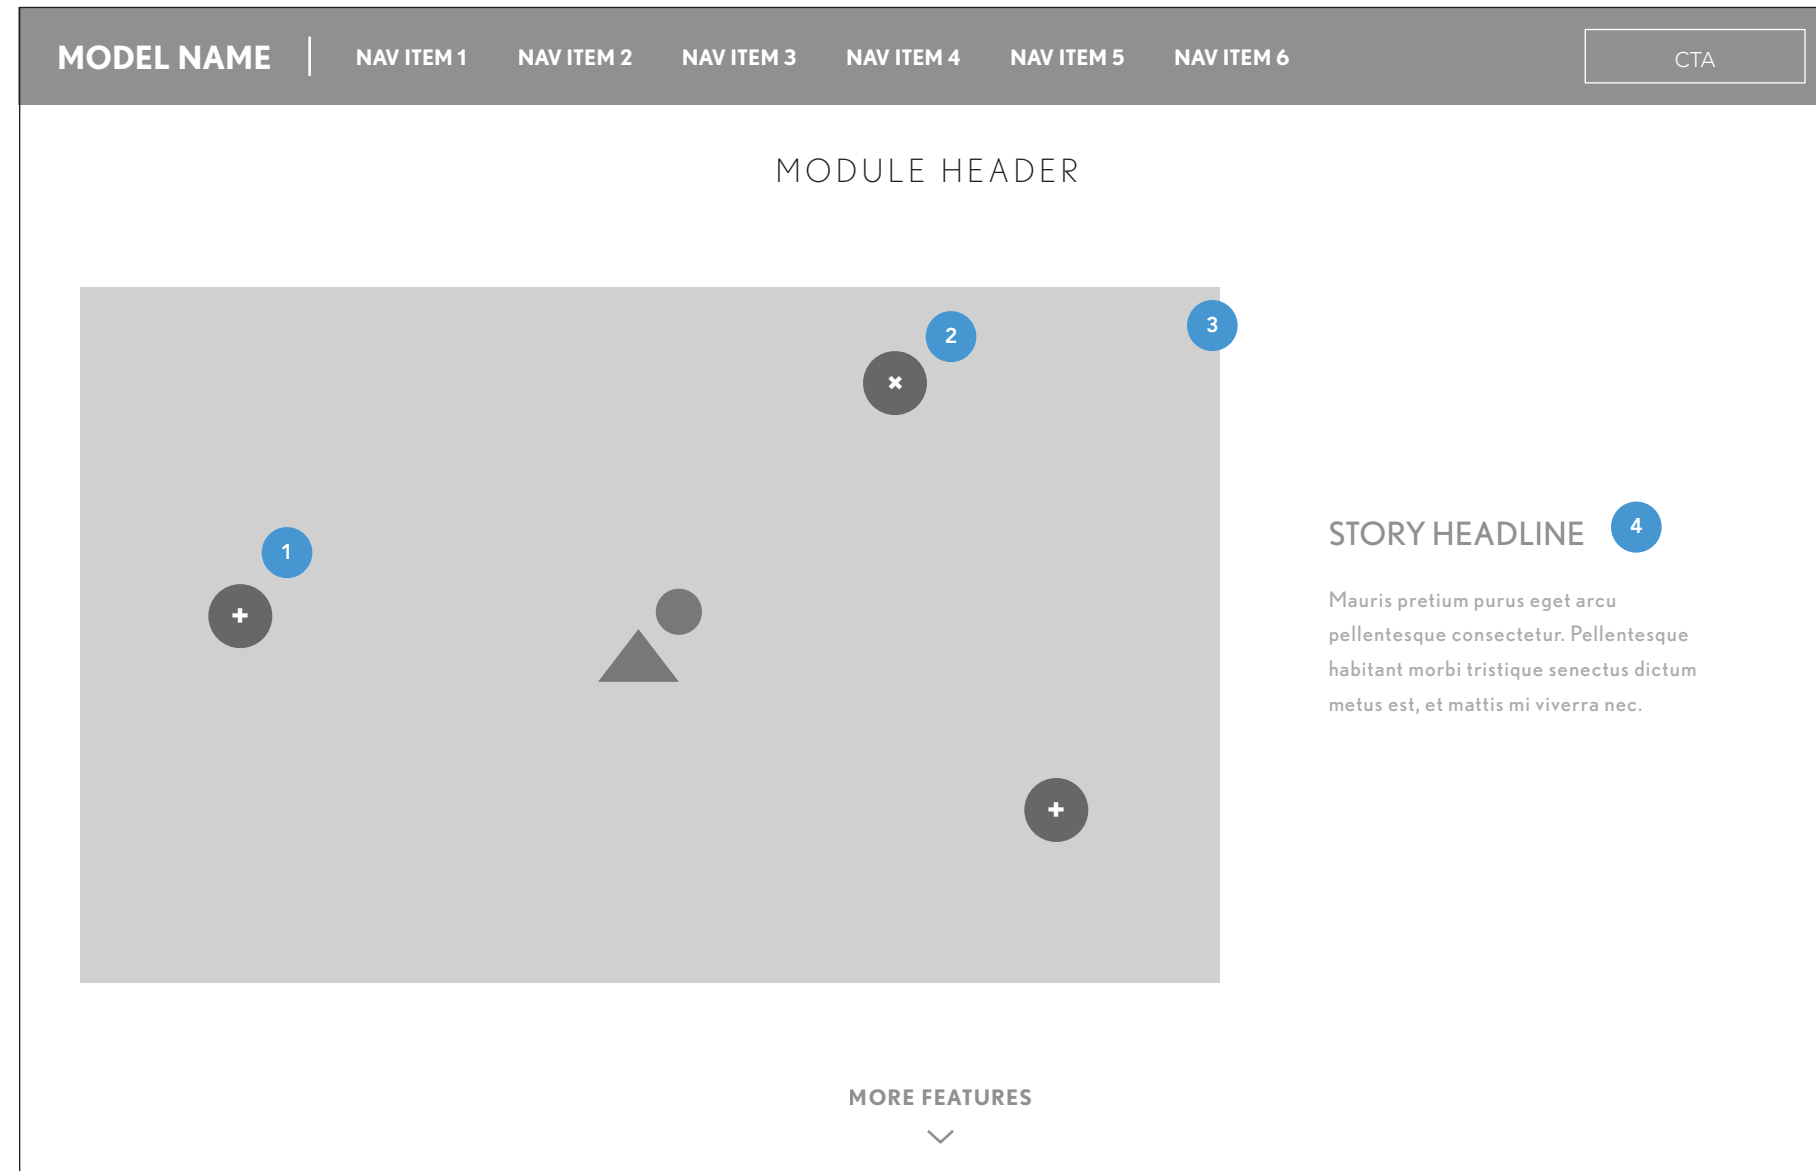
MODEL NAME | NAV ITEM 1 NAV ITEM 2 NAV ITEM 3 NAV ITEM 4 NAV ITEM 5 NAV ITEM 6 CTA

MODULE HEADER

2

3

1

STORY HEADLINE 4

Mauris pretium purus eget arcu pellentesque consectetur. Pellentesque habitant morbi tristique senectus dictum metus est, et mattis mi viverra nec.

MORE FEATURES